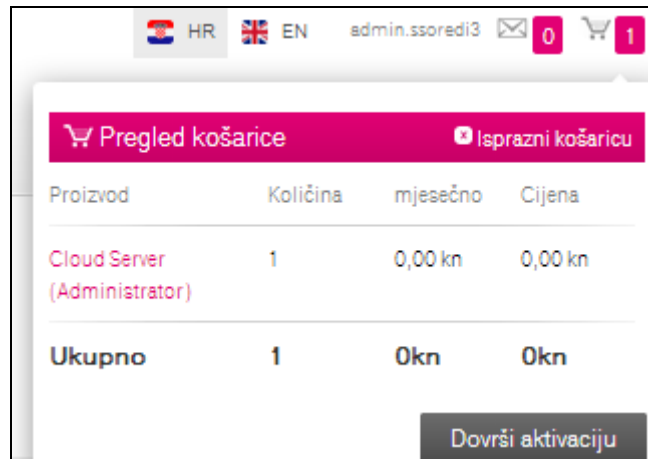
HR EN admin.ssoredi3 0 1

Pregled košarice Isprazni košaricu

| Proizvod | Količina | mjesečno | Cijena |
|---|---|---|---|
| Cloud Server (Administrator) | 1 | 0,00 kn | 0,00 kn |
| **Ukupno** | **1** | **0kn** | **0kn** |

Dovrši aktivaciju